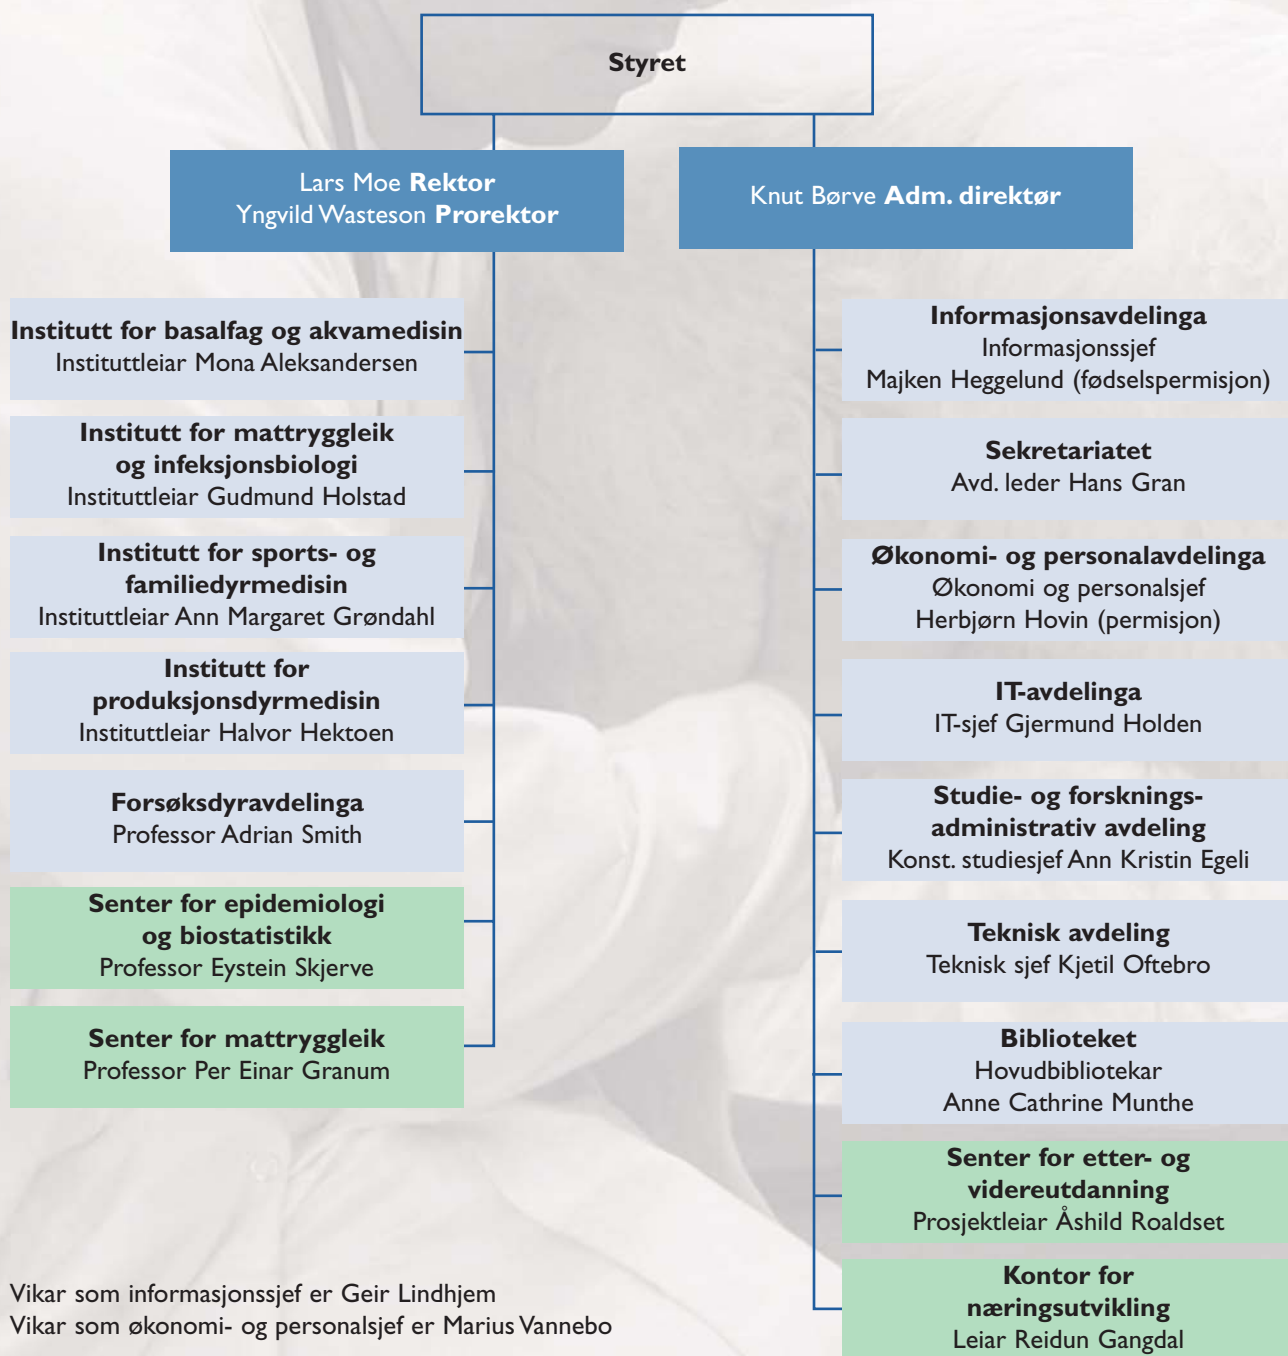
Styret

Lars Moe **Rektor**
Yngvild Wasteson **Prorektor**

Knut Børve **Adm. direktør**

**Institutt for basalfag og akvamedisin**
Instituttleiar Mona Aleksandersen

**Institutt for mattryggleik og infeksjonsbiologi**
Instituttleiar Gudmund Holstad

**Institutt for sports- og familiedyrmedisin**
Instituttleiar Ann Margaret Grøndahl

**Institutt for produksjonsdyrmedisin**
Instituttleiar Halvor Hektoen

**Forsøksdyravdelinga**
Professor Adrian Smith

**Senter for epidemiologi og biostatistikk**
Professor Eystein Skjerve

**Senter for mattryggleik**
Professor Per Einar Granum

**Informasjonsavdelinga**
Informasjonssjef
Majken Heggelund (fødselspermisjon)

**Sekretariatet**
Avd. leder Hans Gran

**Økonomi- og personalavdelinga**
Økonomi og personalsjef
Herbjørn Hovin (permisjon)

**IT-avdelinga**
IT-sjef Gjermund Holden

**Studie- og forsknings-administrativ avdeling**
Konst. studiesjef Ann Kristin Egeli

**Teknisk avdeling**
Teknisk sjef Kjetil Oftebro

**Biblioteket**
Hovudbibliotekar
Anne Cathrine Munthe

**Senter for etter- og videreutdanning**
Prosjektleiar Åshild Roaldset

**Kontor for næringsutvikling**
Leiar Reidun Gangdal

Vikar som informasjonssjef er Geir Lindhjem
Vikar som økonomi- og personalsjef er Marius Vannebo